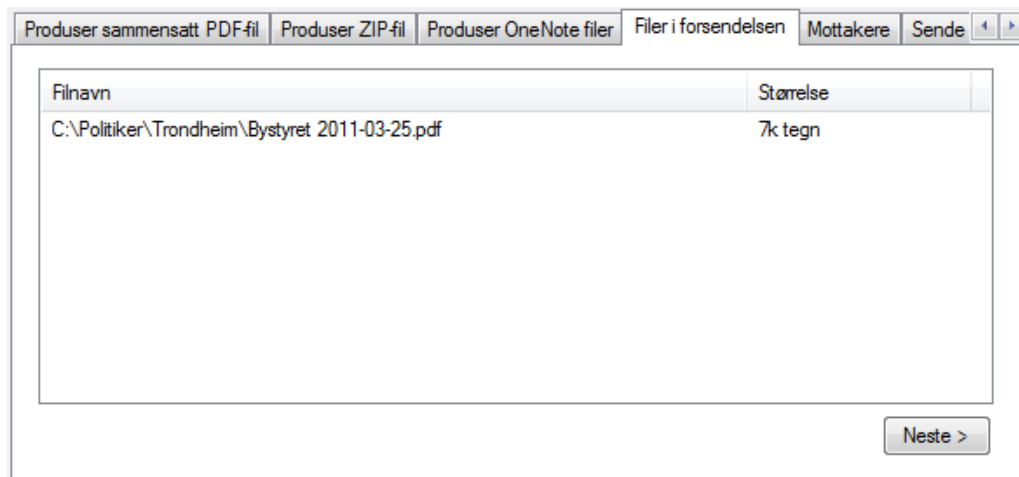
Produser sammensatt PDF-fil | Produser ZIP-fil | Produser OneNote filer | Filer i forsendelsen | Mottakere | Sende

| Filnavn | Størrelse |
|---|---|
| C:\Politiker\Trondheim\Bystyret 2011-03-25.pdf | 7k tegn |

Neste >